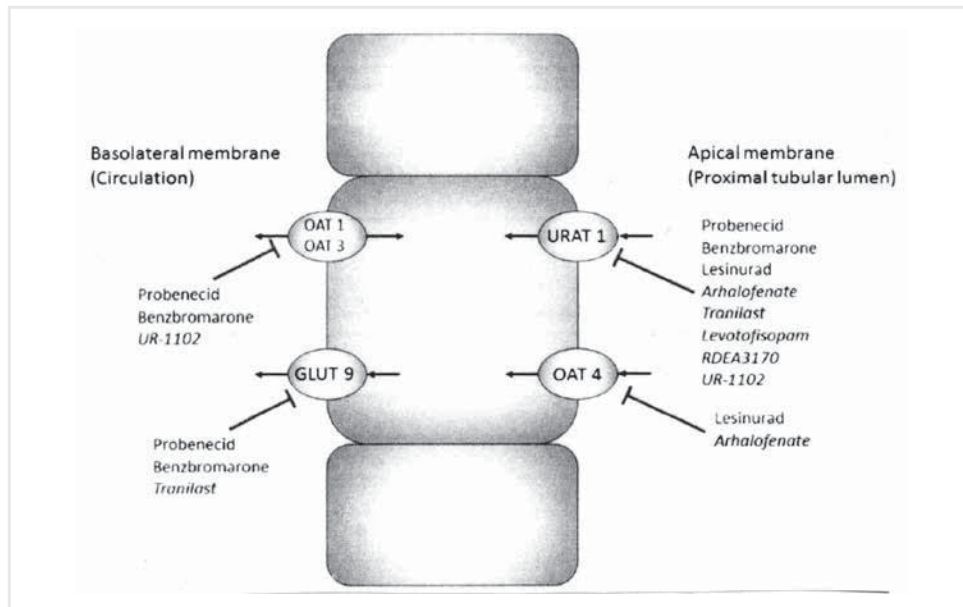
Basolateral membrane
(Circulation)

Apical membrane
(Proximal tubular lumen)

OAT 1
OAT 3

URAT 1

Probenecid
Benzbromarone
Lesinurad
*Arhalofenate*
*Tranilast*
*Levotofisopam*
*RDEA3170*
*UR-1102*

Probenecid
Benzbromarone
*UR-1102*

GLUT 9

OAT 4

Lesinurad
*Arhalofenate*

Probenecid
Benzbromarone
*Tranilast*